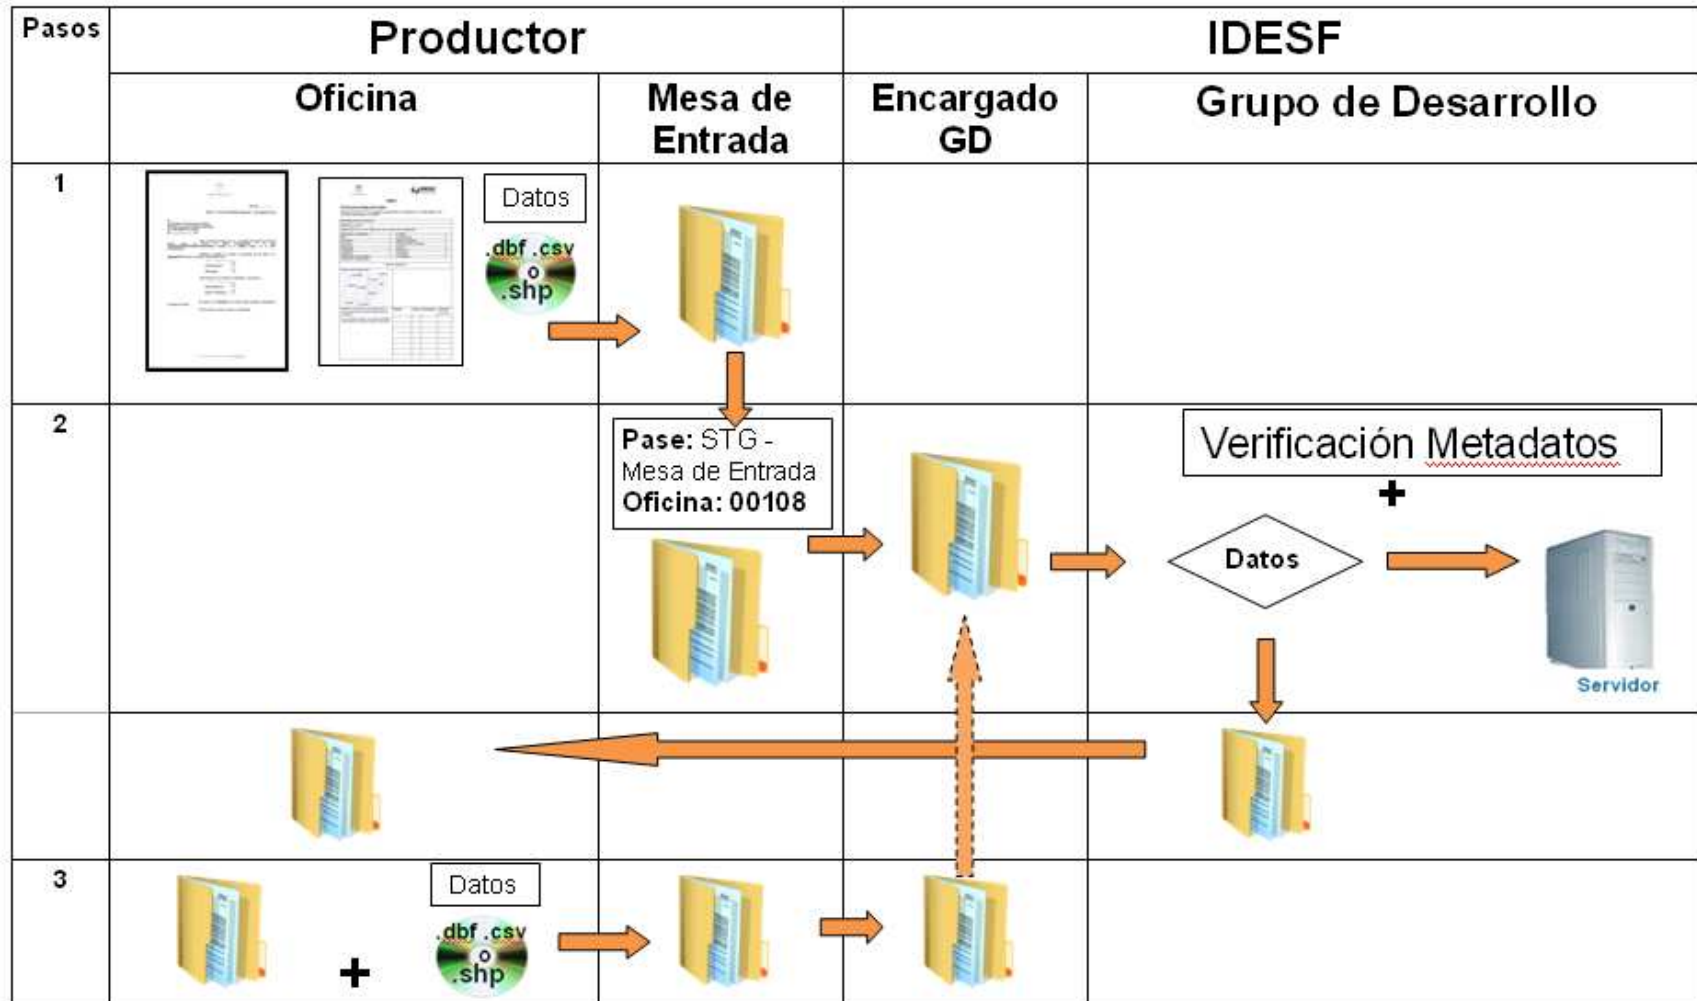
| Pasos | Productor | | IDESF | |
|---|---|---|---|---|
| | Oficina | Mesa de Entrada | Encargado GD | Grupo de Desarrollo |
| 1 | Datos .dbf .csv o .shp | | | |
| 2 | | Pase: STG - Mesa de Entrada Oficina: 00108 | | Verificación Metadatos + Datos Servidor |
| | | | | |
| 3 | + Datos .dbf .csv o .shp | | | |